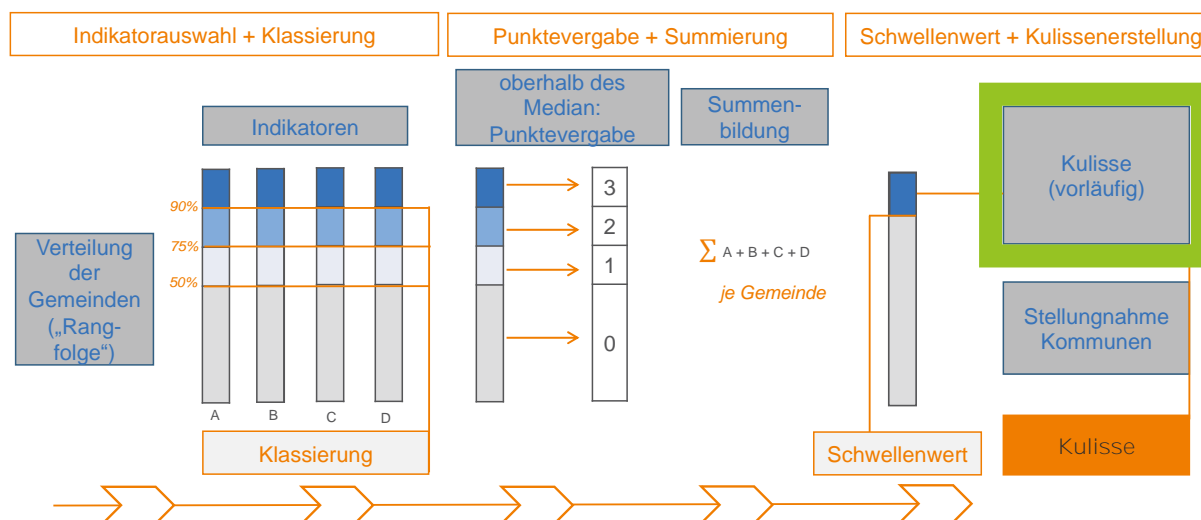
Indikatorauswahl + Klassierung

Punktevergabe + Summierung

Schwellenwert + Kulissenerstellung

Indikatoren

oberhalb des Median: Punktevergabe

Summenbildung

Kulisse (vorläufig)

Verteilung der Gemeinden („Rangfolge“)

90%

75%

50%

A B C D

3

2

1

0

$\sum$ A + B + C + D

je Gemeinde

Stellungnahme Kommunen

Klassierung

Schwellenwert

Kulisse